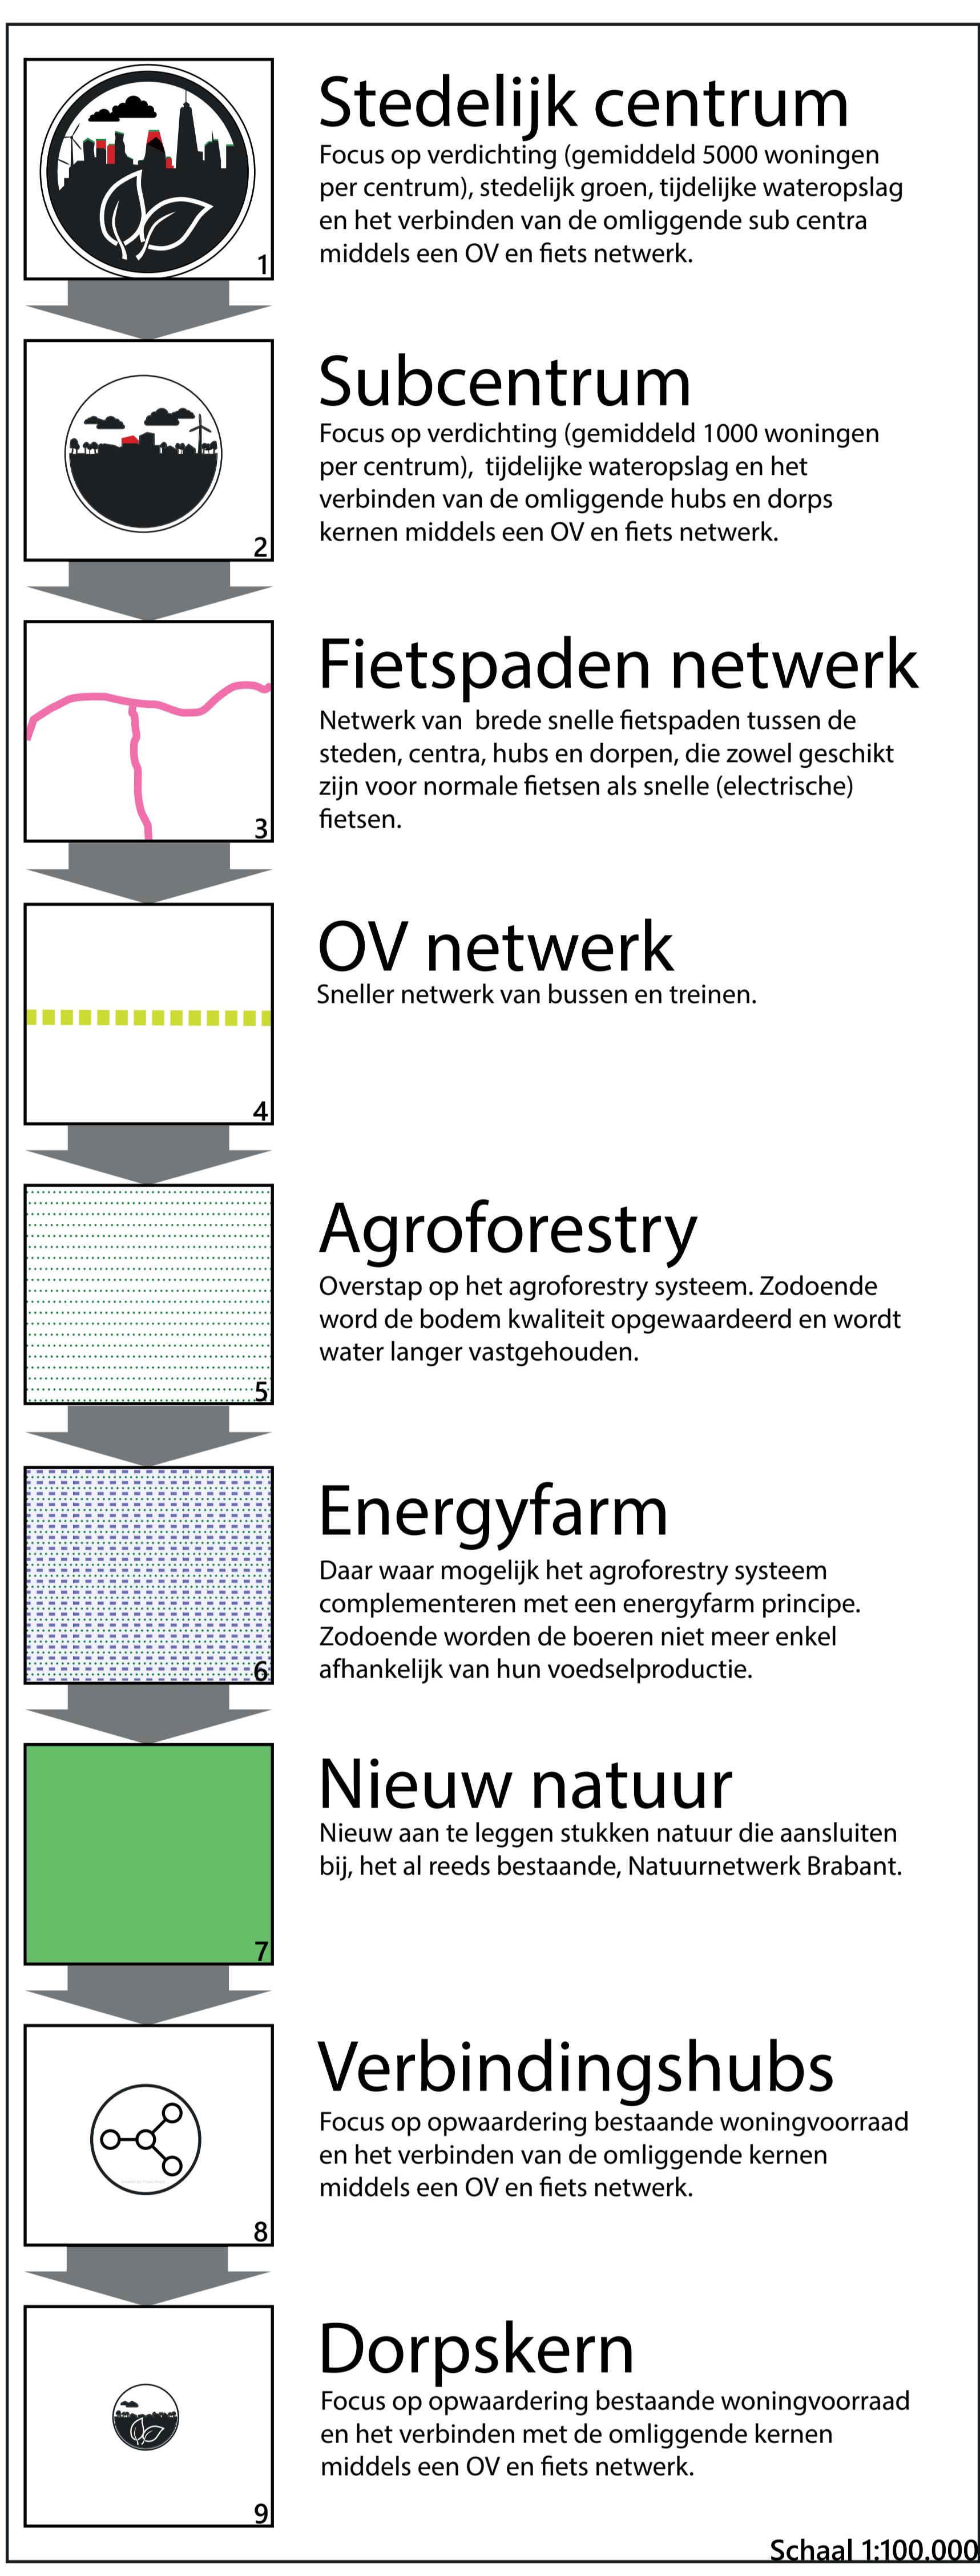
1

Stedelijk centrum

Focus op verdichting (gemiddeld 5000 woningen per centrum), stedelijk groen, tijdelijke wateropslag en het verbinden van de omliggende sub centra middels een OV en fiets netwerk.

2

Subcentrum

Focus op verdichting (gemiddeld 1000 woningen per centrum), tijdelijke wateropslag en het verbinden van de omliggende hubs en dorps kernen middels een OV en fiets netwerk.

3

Fietspaden netwerk

Netwerk van brede snelle fietspaden tussen de steden, centra, hubs en dorpen, die zowel geschikt zijn voor normale fietsen als snelle (electrische) fietsen.

4

OV netwerk

Sneller netwerk van bussen en treinen.

5

Agroforestry

Overstap op het agroforestry systeem. Zodoende word de bodem kwaliteit opgewaardeerd en wordt water langer vastgehouden.

6

Energyfarm

Daar waar mogelijk het agroforestry systeem complementeren met een energyfarm principe. Zodoende worden de boeren niet meer enkel afhankelijk van hun voedselproductie.

7

Nieuw natuur

Nieuw aan te leggen stukken natuur die aansluiten bij, het al reeds bestaande, Natuurnetwerk Brabant.

8

Verbindingshubs

Focus op opwaardering bestaande woningvoorraad en het verbinden van de omliggende kernen middels een OV en fiets netwerk.

9

Dorpskern

Focus op opwaardering bestaande woningvoorraad en het verbinden met de omliggende kernen middels een OV en fiets netwerk.

Schaal 1:100.000